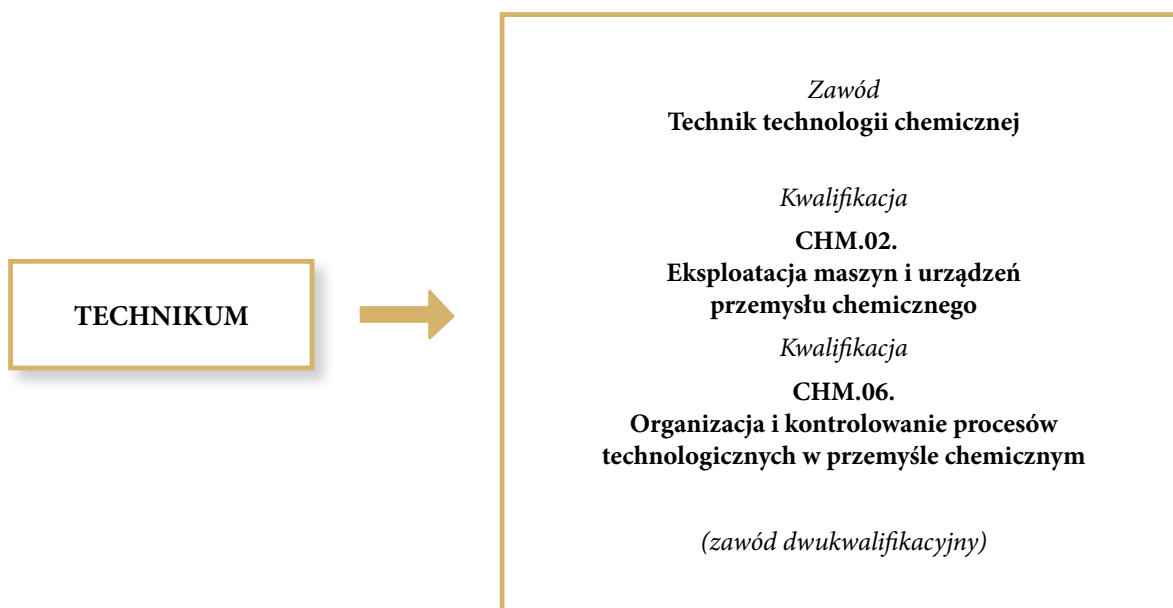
TECHNIKUM

*Zawód*
**Technik technologii chemicznej**

*Kwalifikacja*

**CHM.02.**
**Eksploatacja maszyn i urządzeń przemysłu chemicznego**

*Kwalifikacja*

**CHM.06.**
**Organizacja i kontrolowanie procesów technologicznych w przemyśle chemicznym**

*(zawód dwukwalifikacyjny)*